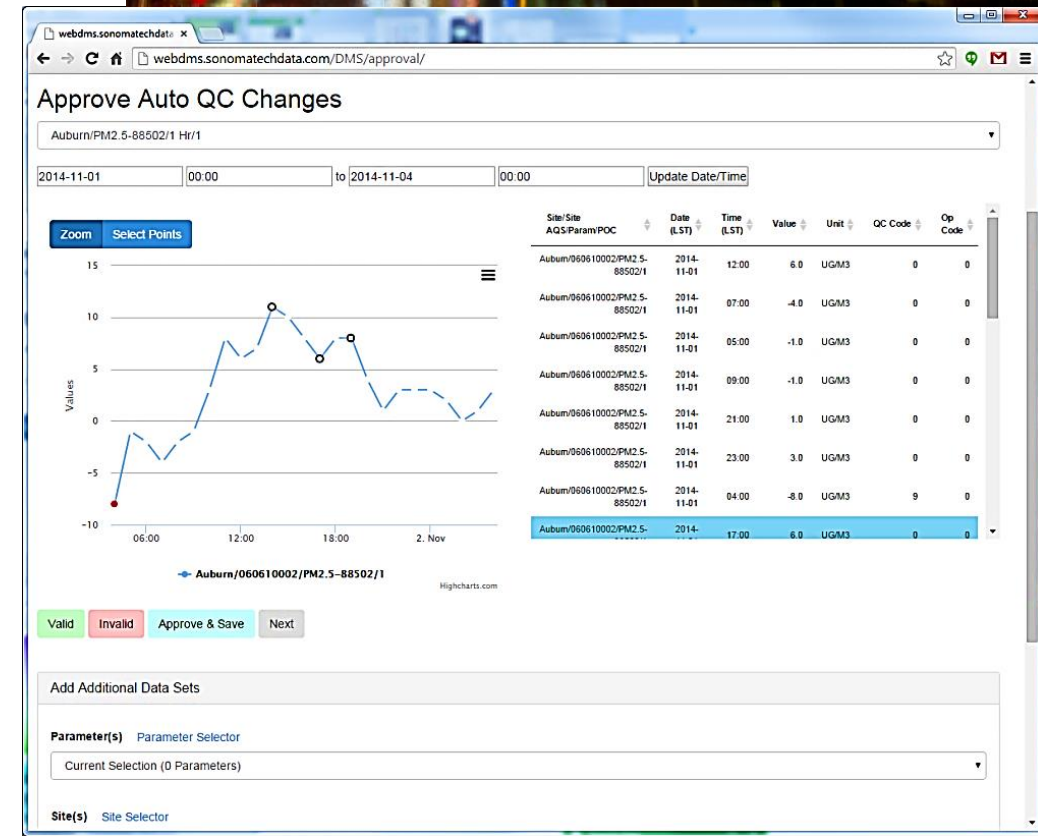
webdms.sonomatechdata ×

webdms.sonomatechdata.com/DMS/approval/

Approve Auto QC Changes

Auburn/PM2.5-88502/1 Hr/1

2014-11-01 00:00 to 2014-11-04 00:00 Update Date/Time

Zoom Select Points

15
10
5
0
-5
-10

Values

06:00 12:00 18:00 2. Nov

Auburn/060610002/PM2.5-88502/1

Highcharts.com

| Site/Site AQS/Param/POC | Date (LST) | Time (LST) | Value | Unit | QC Code | Op Code |
|---|---|---|---|---|---|---|
| Auburn/060610002/PM2.5-88502/1 | 2014-11-01 | 12:00 | 6.0 | UG/M3 | 0 | 0 |
| Auburn/060610002/PM2.5-88502/1 | 2014-11-01 | 07:00 | -4.0 | UG/M3 | 0 | 0 |
| Auburn/060610002/PM2.5-88502/1 | 2014-11-01 | 05:00 | -1.0 | UG/M3 | 0 | 0 |
| Auburn/060610002/PM2.5-88502/1 | 2014-11-01 | 09:00 | -1.0 | UG/M3 | 0 | 0 |
| Auburn/060610002/PM2.5-88502/1 | 2014-11-01 | 21:00 | 1.0 | UG/M3 | 0 | 0 |
| Auburn/060610002/PM2.5-88502/1 | 2014-11-01 | 23:00 | 3.0 | UG/M3 | 0 | 0 |
| Auburn/060610002/PM2.5-88502/1 | 2014-11-01 | 04:00 | -8.0 | UG/M3 | 9 | 0 |
| Auburn/060610002/PM2.5-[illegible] | 2014-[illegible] | 17:00 | 6.0 | UG/M3 | 0 | 0 |

Valid Invalid Approve & Save Next

Add Additional Data Sets

Parameter(s) Parameter Selector

Current Selection (0 Parameters)

Site(s) Site Selector